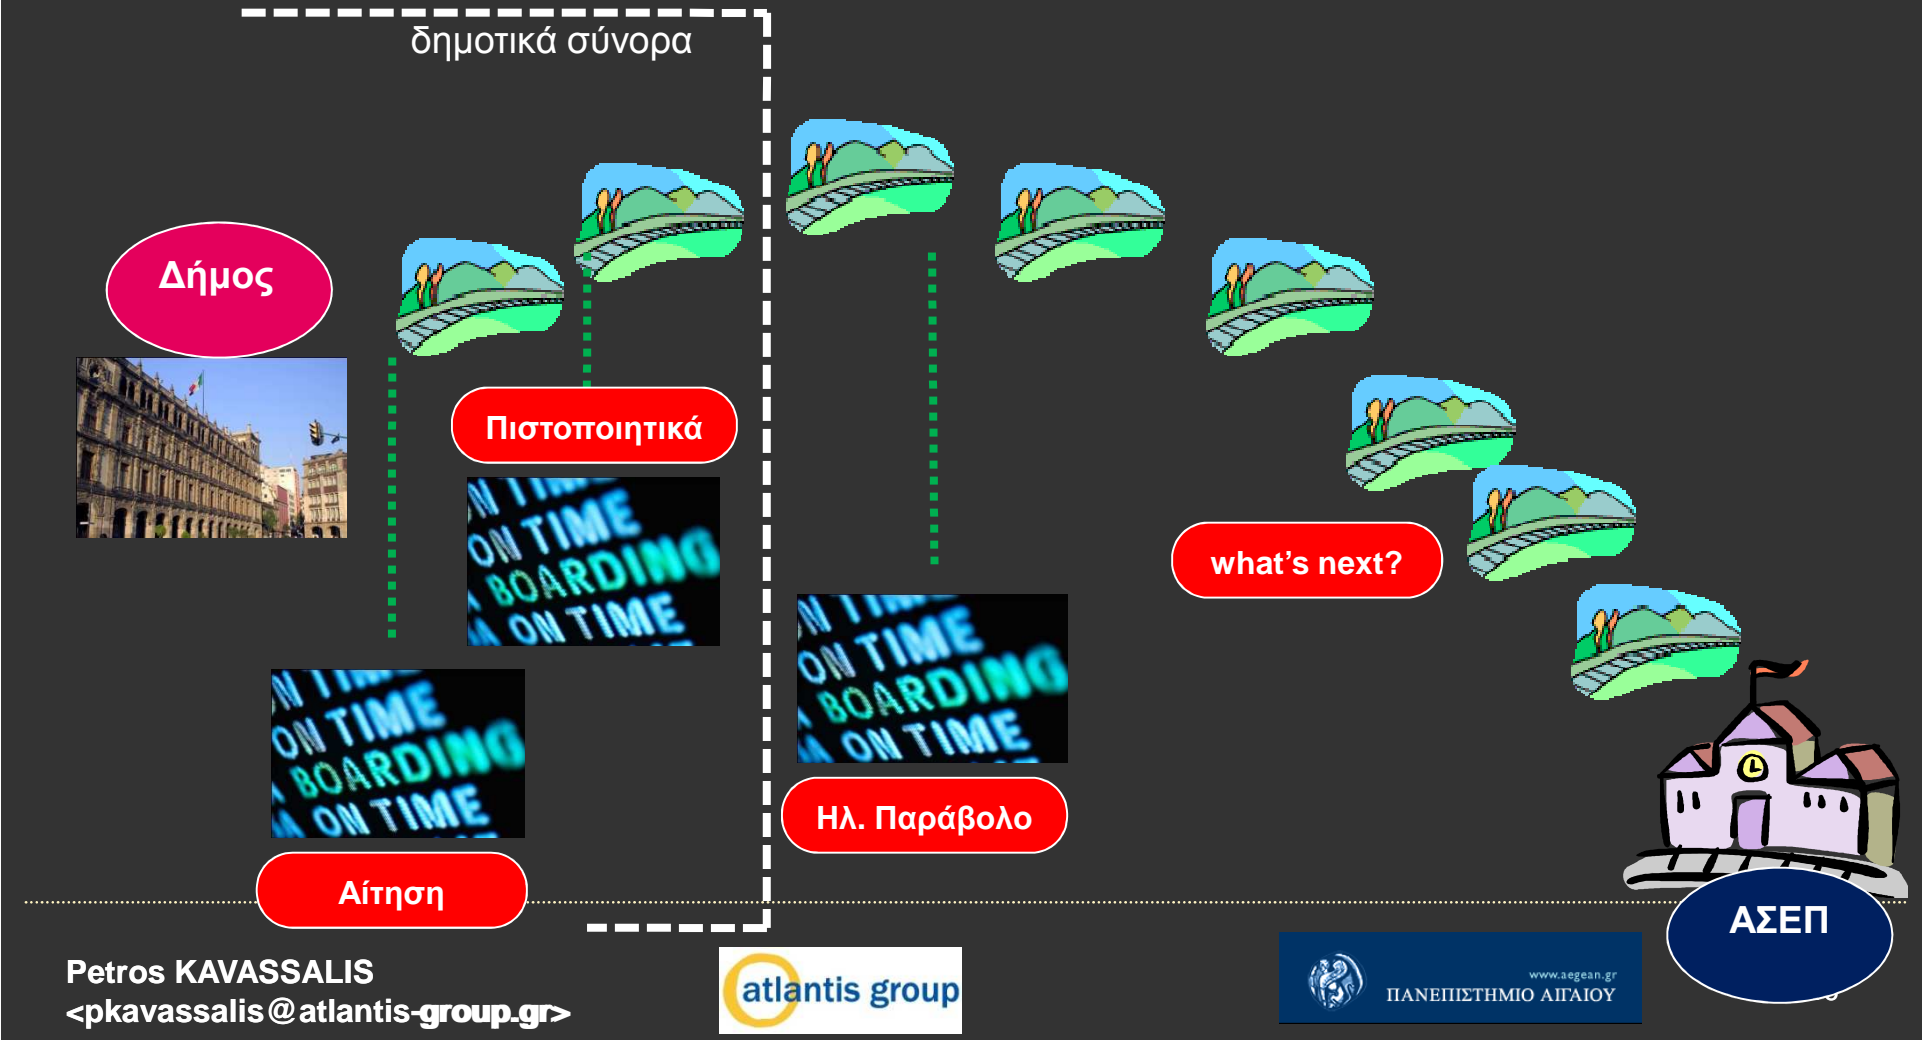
δημοτικά σύνορα

Δήμος

Πιστοποιητικά

ON TIME BOARDING ON TIME

ON TIME BOARDING ON TIME

Αίτηση

ON TIME BOARDING ON TIME

Ηλ. Παράβολο

what's next?

ΑΣΕΠ

Petros KAVASSALIS
<pkavassalis@atlantis-group.gr>

atlantis group

www.aegean.gr
ΠΑΝΕΠΙΣΤΗΜΙΟ ΑΙΓΑΙΟΥ